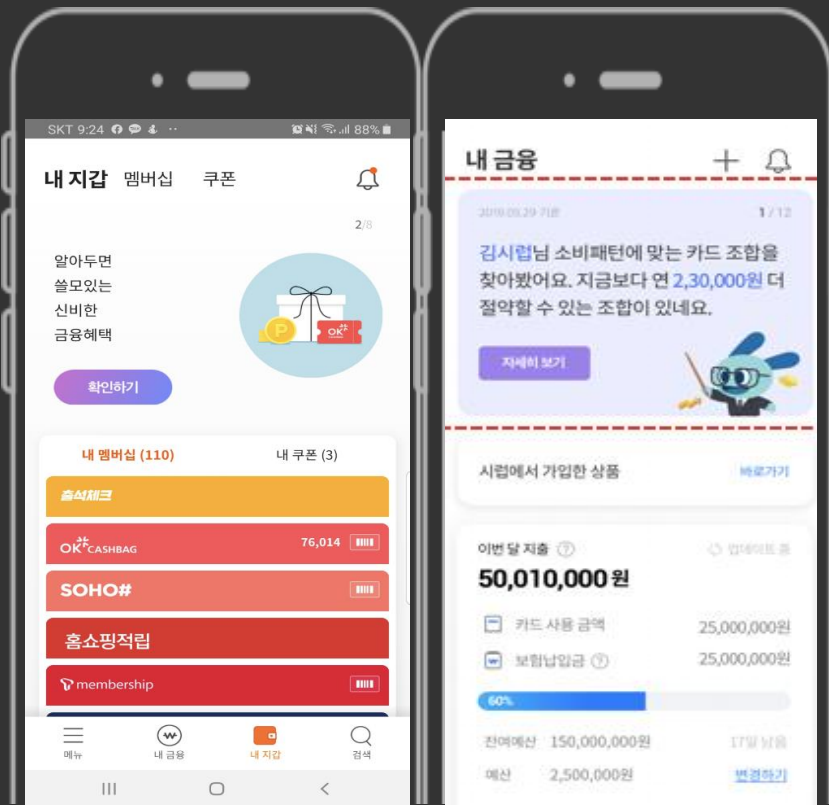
SKT 9:24 88%

내 지갑 멤버십 쿠폰

2/8

알아두면
쓸모있는
신비한
금융혜택

확인하기

OK

내 멤버십 (110) 내 쿠폰 (3)

출석체크

OK CASHBAG 76,014

SOHO#

홈쇼핑적립

membership

메뉴 내 금융 내 지갑 검색

내 금융

2018.09.29 기준 1/12

김시럽님 소비패턴에 맞는 카드 조합을 찾아봤어요. 지금보다 연 2,30,000원 더 절약할 수 있는 조합이 있네요.

자세히 보기

시럽에서 가입한 상품 바로가기

이번 달 지출 업데이트 중

50,010,000원

카드 사용 금액 25,000,000원

보험납입금 25,000,000원

60%

잔여예산 150,000,000원 17일 남음

예산 2,500,000원 변경하기